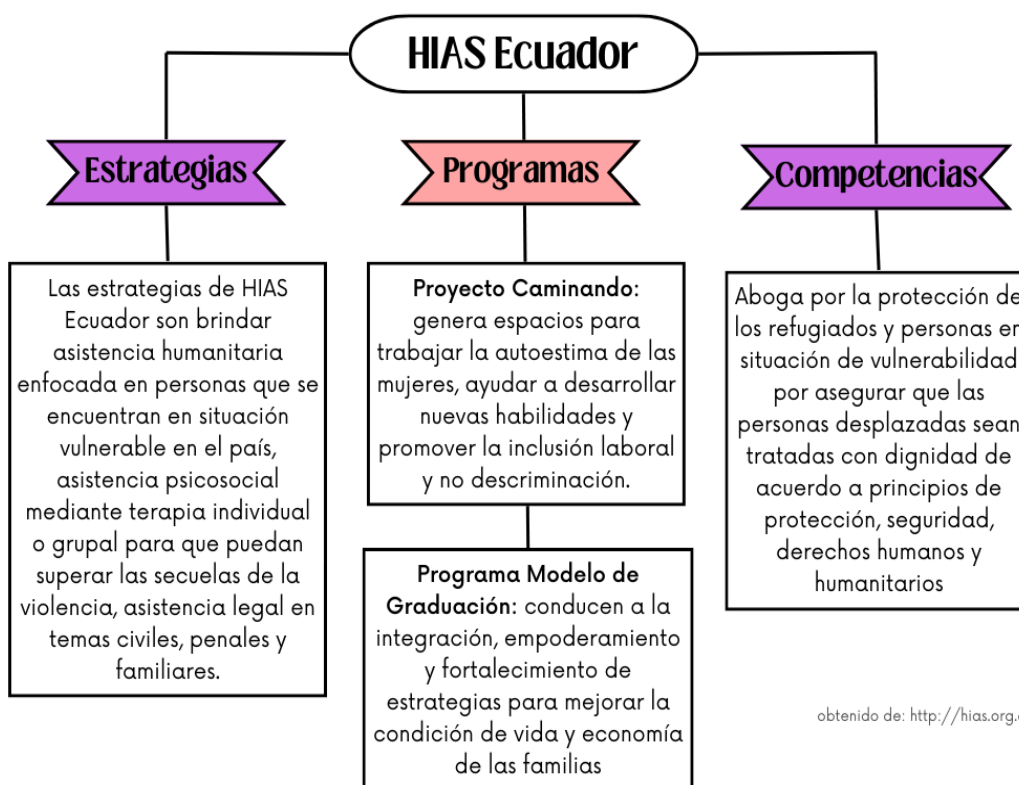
HIAS Ecuador

Estrategias

Las estrategias de HIAS Ecuador son brindar asistencia humanitaria enfocada en personas que se encuentran en situación vulnerable en el país, asistencia psicosocial mediante terapia individual o grupal para que puedan superar las secuelas de la violencia, asistencia legal en temas civiles, penales y familiares.

Programas

Proyecto Caminando: genera espacios para trabajar la autoestima de las mujeres, ayudar a desarrollar nuevas habilidades y promover la inclusión laboral y no descriminación.

Programa Modelo de Graduación: conducen a la integración, empoderamiento y fortalecimiento de estrategias para mejorar la condición de vida y economía de las familias

Competencias

Aboga por la protección de los refugiados y personas en situación de vulnerabilidad por asegurar que las personas desplazadas sean tratadas con dignidad de acuerdo a principios de protección, seguridad, derechos humanos y humanitarios

obtenido de: http://hias.org.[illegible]